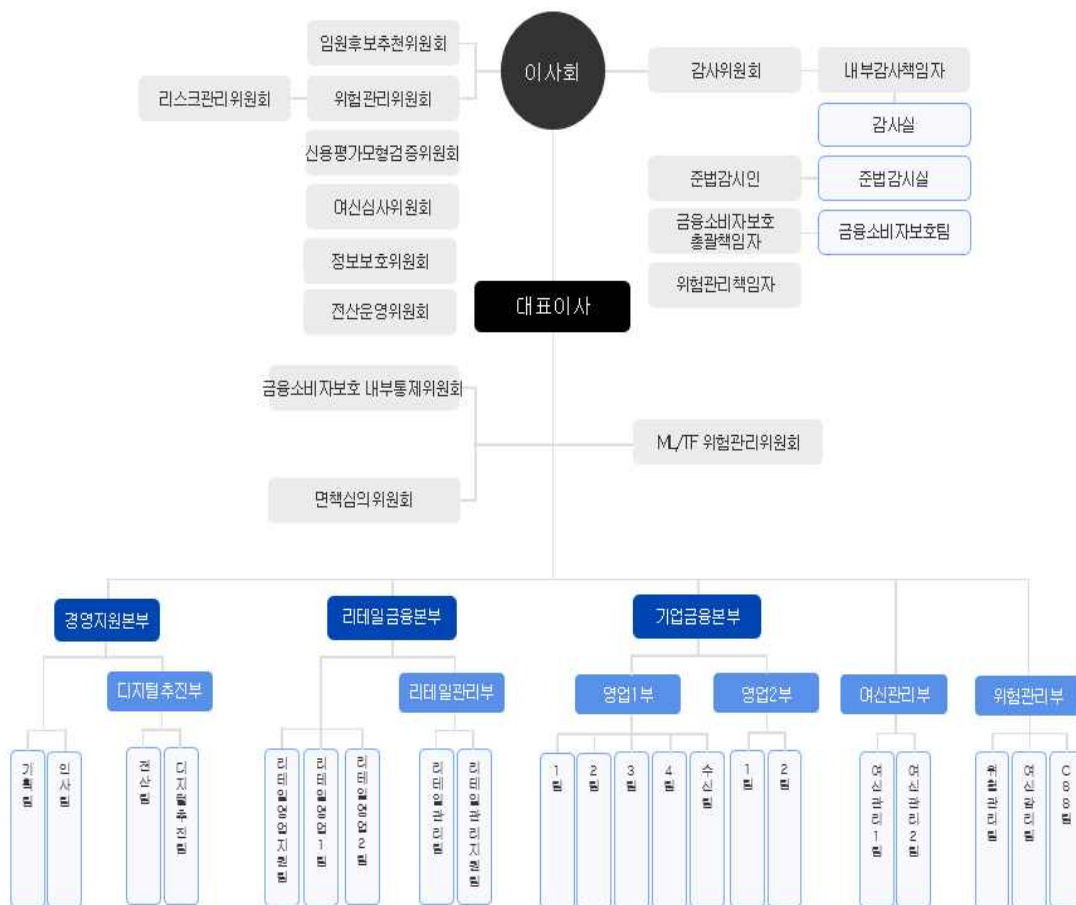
임원후보추천위원회

리스크관리위원회

위험관리위원회

신용평가모형검증위원회

여신심사위원회

정보보호위원회

전산운영위원회

이사회

감사위원회

내부감사책임자

감사실

준법감시인

준법감시실

금융소비자보호 총괄책임자

금융소비자보호팀

위험관리책임자

대표이사

금융소비자보호 내부통제위원회

ML/TF 위험관리위원회

면책심의위원회

경영지원본부

리테일금융본부

기업금융본부

디지털추진부

리테일관리부

영업1부

영업2부

여신관리부

위험관리부

기획팀

인사팀

전산팀

디지털추진팀

리테일영업지원팀

리테일영업1팀

리테일영업2팀

리테일관리팀

리테일관리지원팀

1팀

2팀

3팀

4팀

수신팀

1팀

2팀

여신관리1팀

여신관리2팀

위험관리팀

여신관리팀

C
S
S
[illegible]